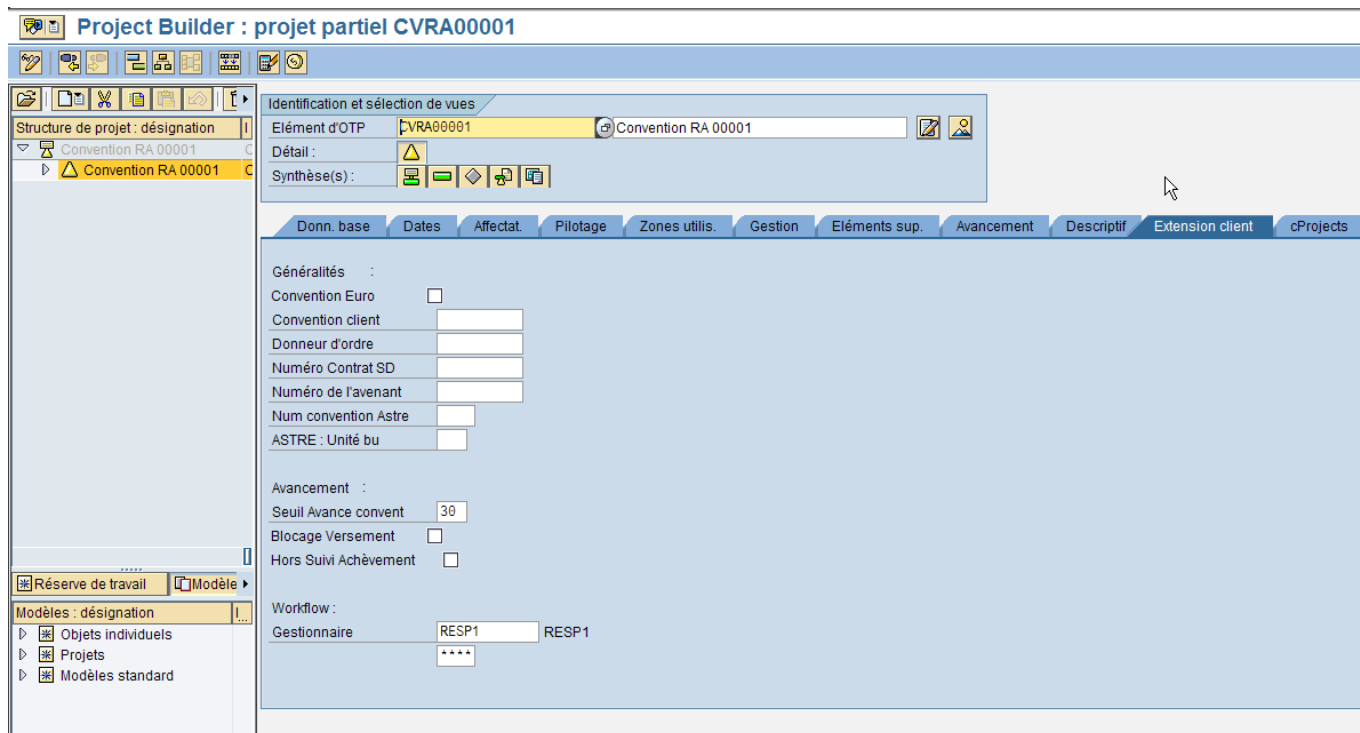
Project Builder : projet partiel CVRA00001

Structure de projet : désignation
Convention RA 00001
Convention RA 00001

Réserve de travail
Modèle

Modèles : désignation
Objets individuels
Projets
Modèles standard

Identification et sélection de vues
Elément d'OTP CVRA00001 Convention RA 00001
Détail :
Synthèse(s) :

Donn. base | Dates | Affectat. | Pilotage | Zones utilis. | Gestion | Eléments sup. | Avancement | Descriptif | Extension client | cProjects

Généralités :
Convention Euro
Convention client
Donneur d'ordre
Numéro Contrat SD
Numéro de l'avenant
Num convention Astre
ASTRE : Unité bu

Avancement :
Seuil Avance convent 30
Blocage Versement
Hors Suivi Achèvement

Workflow :
Gestionnaire RESP1 RESP1
****